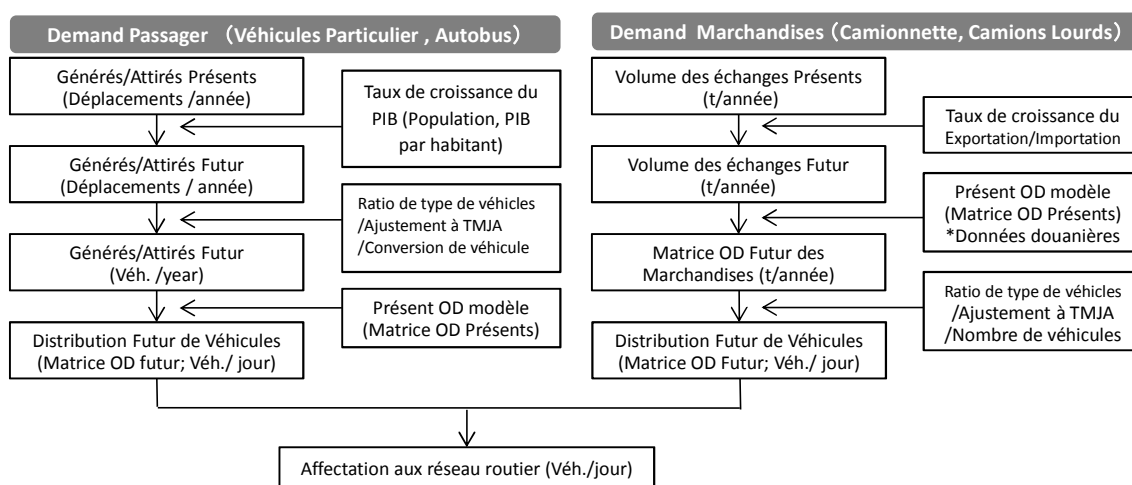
Demand Passager （Véhicules Particulier , Autobus）

Générés/Attirés Présents (Déplacements /année)

Taux de croissance du PIB (Population, PIB par habitant)

Générés/Attirés Futur (Déplacements / année)

Ratio de type de véhicles /Ajustement à TMJA /Conversion de véhicule

Générés/Attirés Futur (Véh. /year)

Présent OD modèle (Matrice OD Présents)

Distribution Futur de Véhicules (Matrice OD futur; Véh./ jour)

Demand Marchandises（Camionnette, Camions Lourds）

Volume des échanges Présents (t/année)

Taux de croissance du Exportation/Importation

Volume des échanges Futur (t/année)

Présent OD modèle (Matrice OD Présents) *Données douanières

Matrice OD Futur des Marchandises (t/année)

Ratio de type de véhicles /Ajustement à TMJA /Nombre de véhicules

Distribution Futur de Véhicules (Matrice OD Futur; Véh./ jour)

Affectation aux réseau routier (Véh./jour)